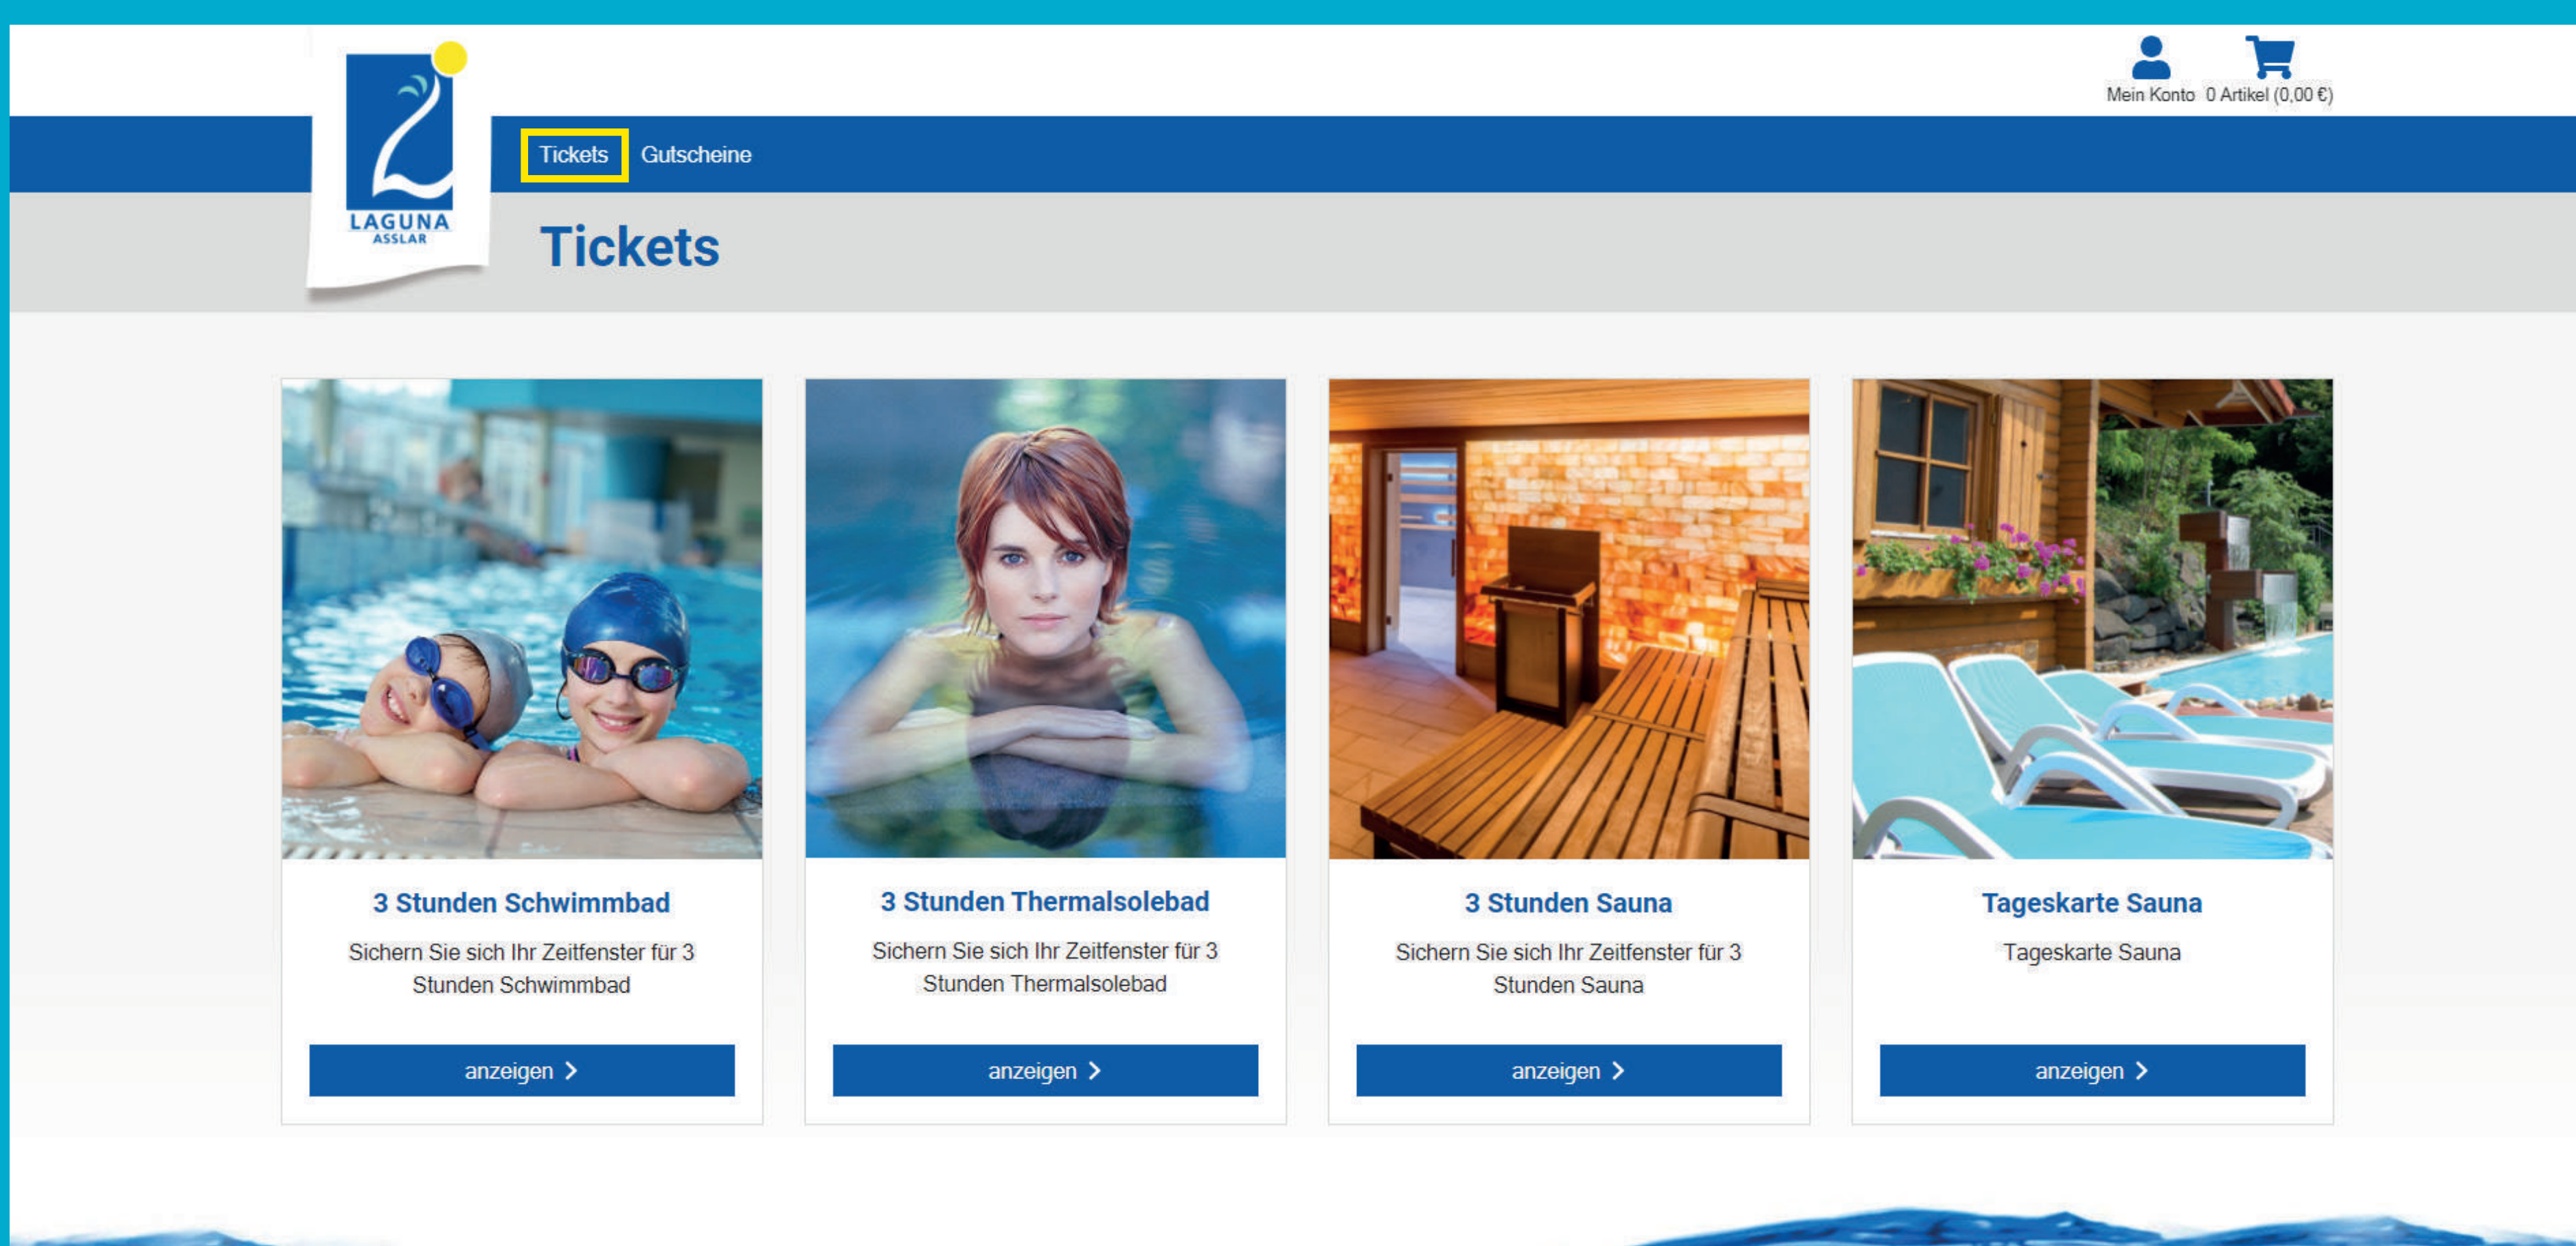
LAGUNA
ASSLAR

Mein Konto 0 Artikel (0,00 €)

Tickets Gutscheine

Tickets

3 Stunden Schwimmbad

Sichern Sie sich Ihr Zeitfenster für 3 Stunden Schwimmbad

anzeigen

3 Stunden Thermalsolebad

Sichern Sie sich Ihr Zeitfenster für 3 Stunden Thermalsolebad

anzeigen

3 Stunden Sauna

Sichern Sie sich Ihr Zeitfenster für 3 Stunden Sauna

anzeigen

Tageskarte Sauna

Tageskarte Sauna

anzeigen